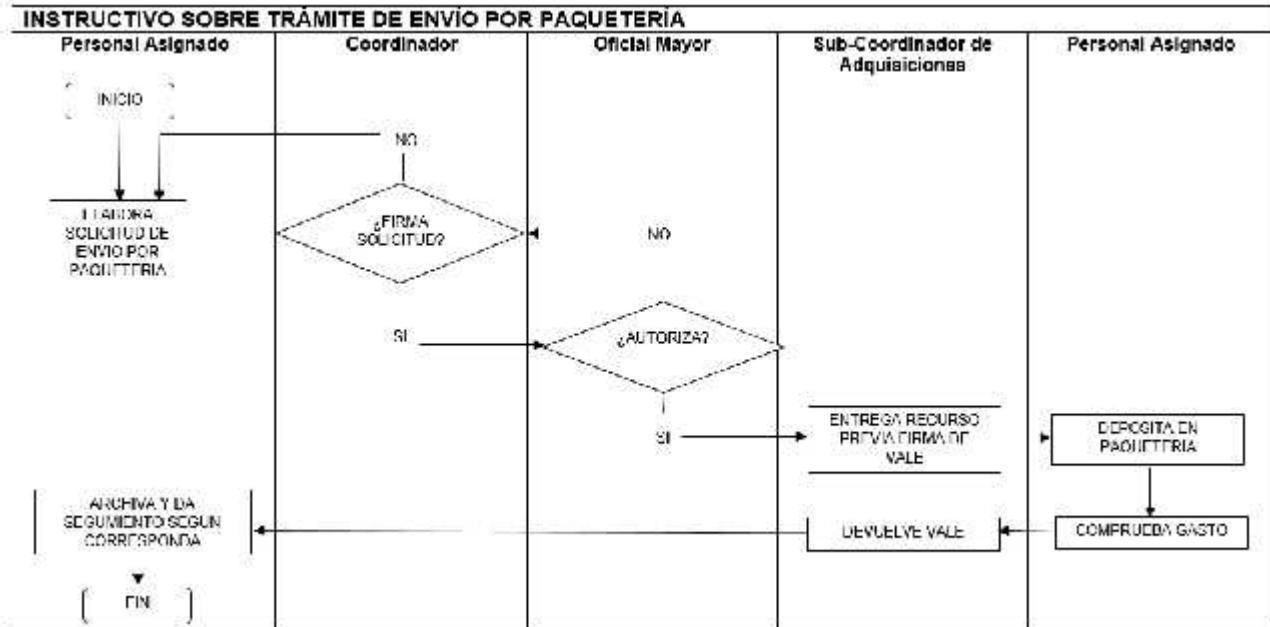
INSTRUCTIVO SOBRE TRÁMITE DE ENVÍO POR PAQUETERÍA

Personal Asignado

Coordinador

Oficial Mayor

Sub-Coordinador de Adquisiciones

Personal Asignado

INICIO

NO

ELABORA SOLICITUD DE ENVIO POR PAQUETERIA

¿FIRMA SOLICITUD?

NO

SI

¿AUTORIZA?

SI

ENTREGA RECURSO PREVIA FIRMA DE VALE

DEPOSITA EN PAQUETERIA

ARCHIVA Y DA SEGUIMIENTO SEGUN CORRESPONDA

DEVUELVE VALE

COMPRUEBA GASTO

FIN